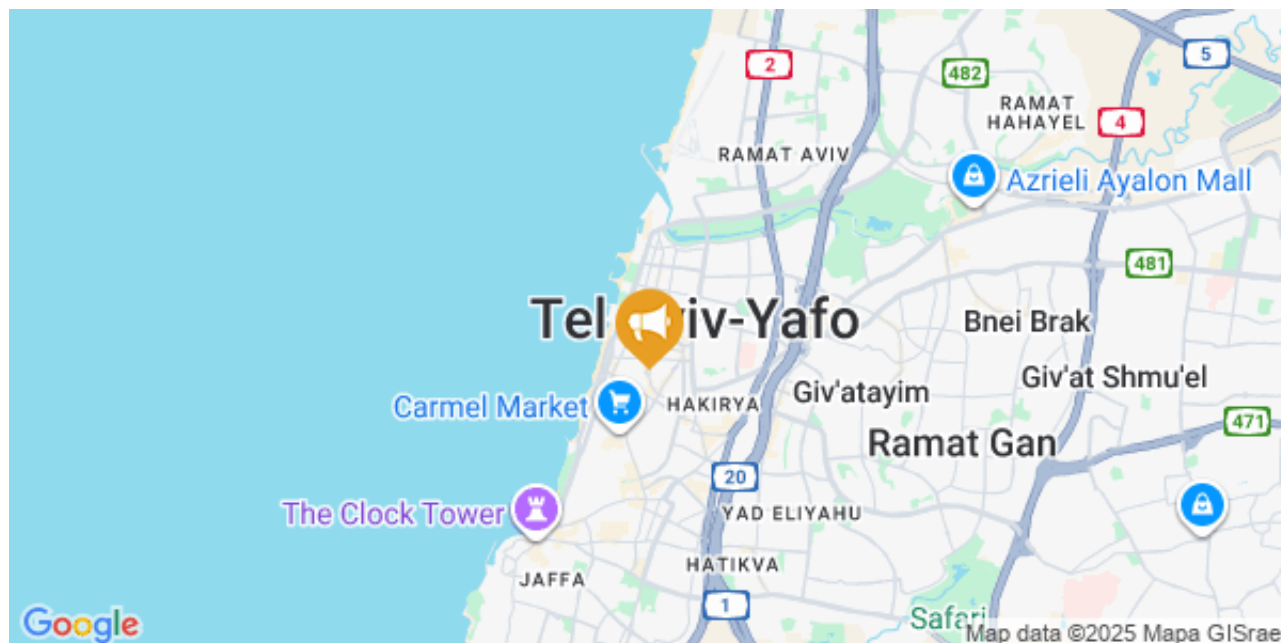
2
482
5
RAMAT HAHAYEL
4
RAMAT AVIV
Azrieli Ayalon Mall
481
Tel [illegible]iv-Yafo
Bnei Brak
Giv'at Shmu'el
Carmel Market
HAKIRYA
Giv'atayim
Ramat Gan
471
20
The Clock Tower
YAD ELIYAHU
JAFFA
HATIKVA
1
Safari
Google
Map data ©2025 Mapa GISrae